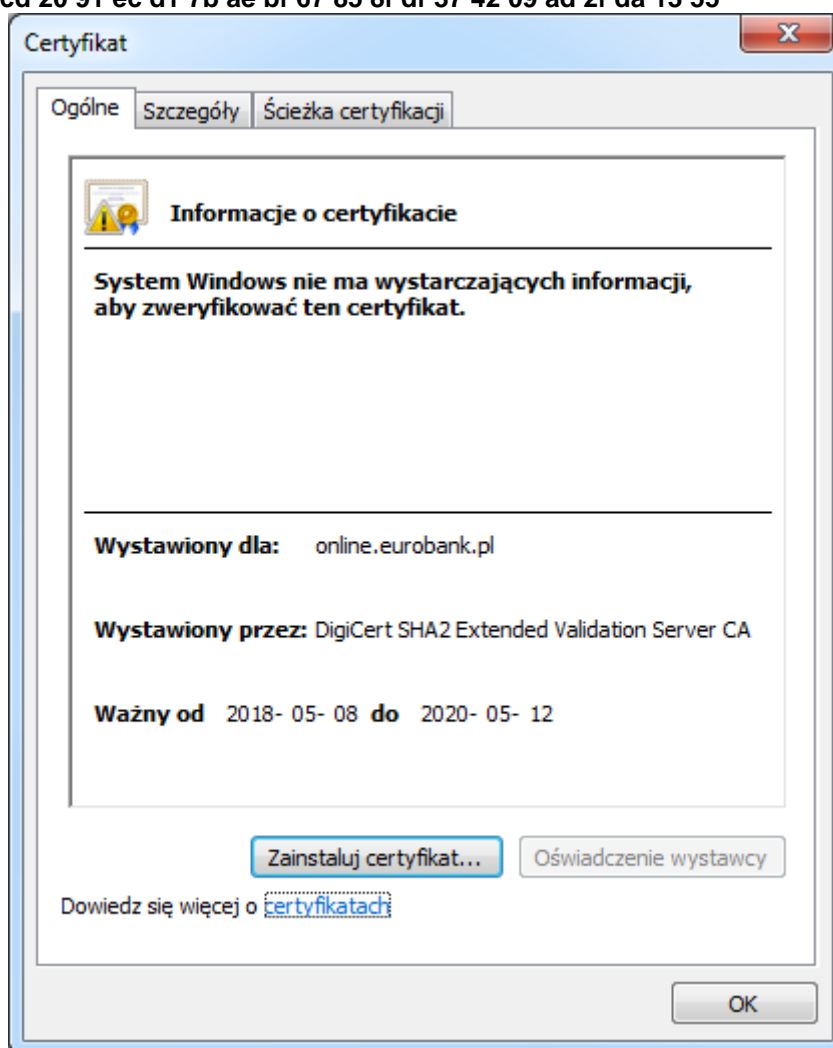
cd 20 91 ec d1 7b ae bf 67 85 8f df 37 42 09 ad 2f da 13 53

Certyfikat

Ogólne | Szczegóły | Ścieżka certyfikacji

Informacje o certyfikacie

System Windows nie ma wystarczających informacji, aby zweryfikować ten certyfikat.

Wystawiony dla: online.eurobank.pl

Wystawiony przez: DigiCert SHA2 Extended Validation Server CA

Ważny od 2018- 05- 08 do 2020- 05- 12

Zainstaluj certyfikat... Oświadczenie wystawcy

Dowiedz się więcej o certyfikatach

OK